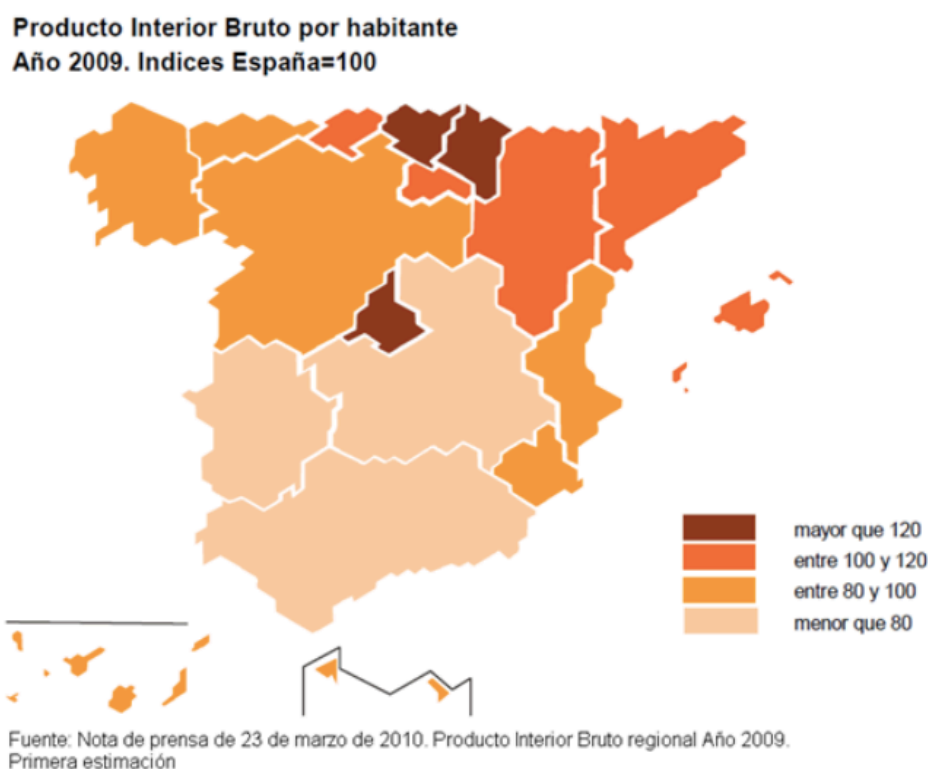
Producto Interior Bruto por habitante
Año 2009. Indices España=100

mayor que 120
entre 100 y 120
entre 80 y 100
menor que 80

Fuente: Nota de prensa de 23 de marzo de 2010. Producto Interior Bruto regional Año 2009. Primera estimación